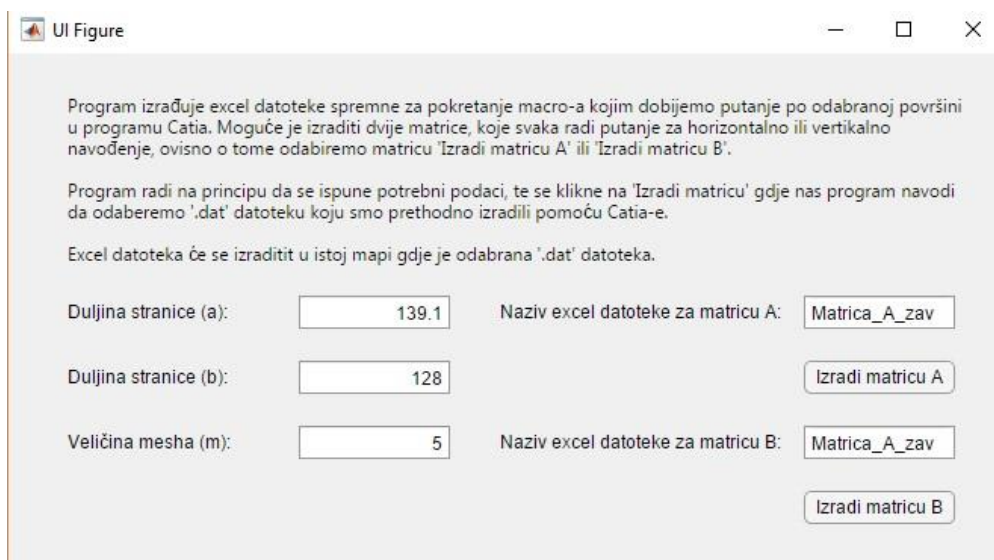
UI Figure

Program izrađuje excel datoteke spremne za pokretanje macro-a kojim dobijemo putanje po odabranoj površini u programu Catia. Moguće je izraditi dvije matrice, koje svaka radi putanje za horizontalno ili vertikalno navođenje, ovisno o tome odabiremo matricu 'Izradi matricu A' ili 'Izradi matricu B'.

Program radi na principu da se ispune potrebni podaci, te se klikne na 'Izradi matricu' gdje nas program navodi da odaberemo '.dat' datoteku koju smo prethodno izradili pomoću Catia-e.

Excel datoteka će se izraditit u istoj mapi gdje je odabrana '.dat' datoteka.

Duljina stranice (a): 139.1

Naziv excel datoteke za matricu A: Matrica_A_zav

Duljina stranice (b): 128

Izradi matricu A

Veličina mesha (m): 5

Naziv excel datoteke za matricu B: Matrica_A_zav

Izradi matricu B